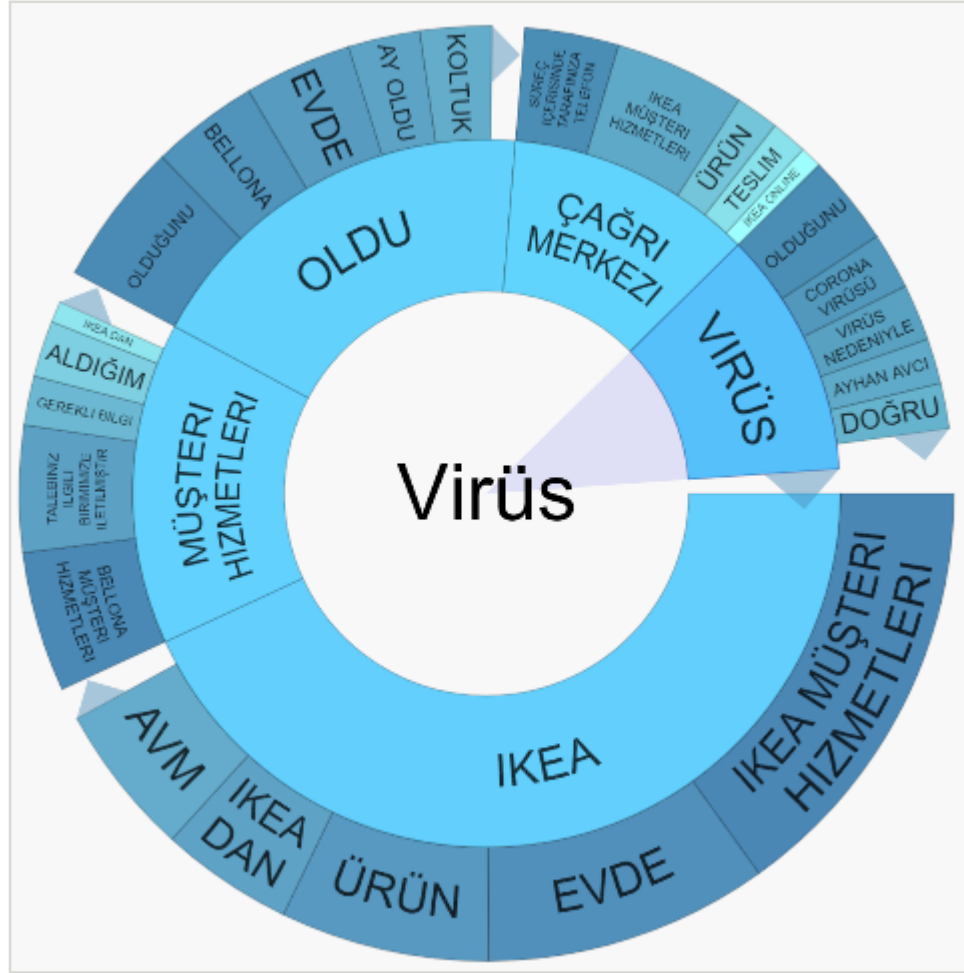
Virüs

OLDU
OLDUĞUNU
BELLONA
EVDE
AY OLDU
KOLTUK

ÇAĞRI MERKEZI
SÜREÇ İÇERİSİNDE TARAFINIZA TELEFON
IKEA MÜŞTERI HIZMETLERI
ÜRÜN
TESLIM
IKEA ONLINE

VIRÜS
OLDUĞUNU
CORONA VIRÜSÜ
VIRÜS NEDENIYLE
AYHAN AVCI
DOĞRU

IKEA
IKEA MÜŞTERI HIZMETLERI
EVDE
ÜRÜN
IKEA DAN
AVM

MÜŞTERI HIZMETLERI
BELLONA MÜŞTERI HIZMETLERI
TALEBINIZ ILGILI BIRIMIMIZE ILETILMIŞTIR
GEREKLI BILGI
ALDIĞIM
IKEA DAN